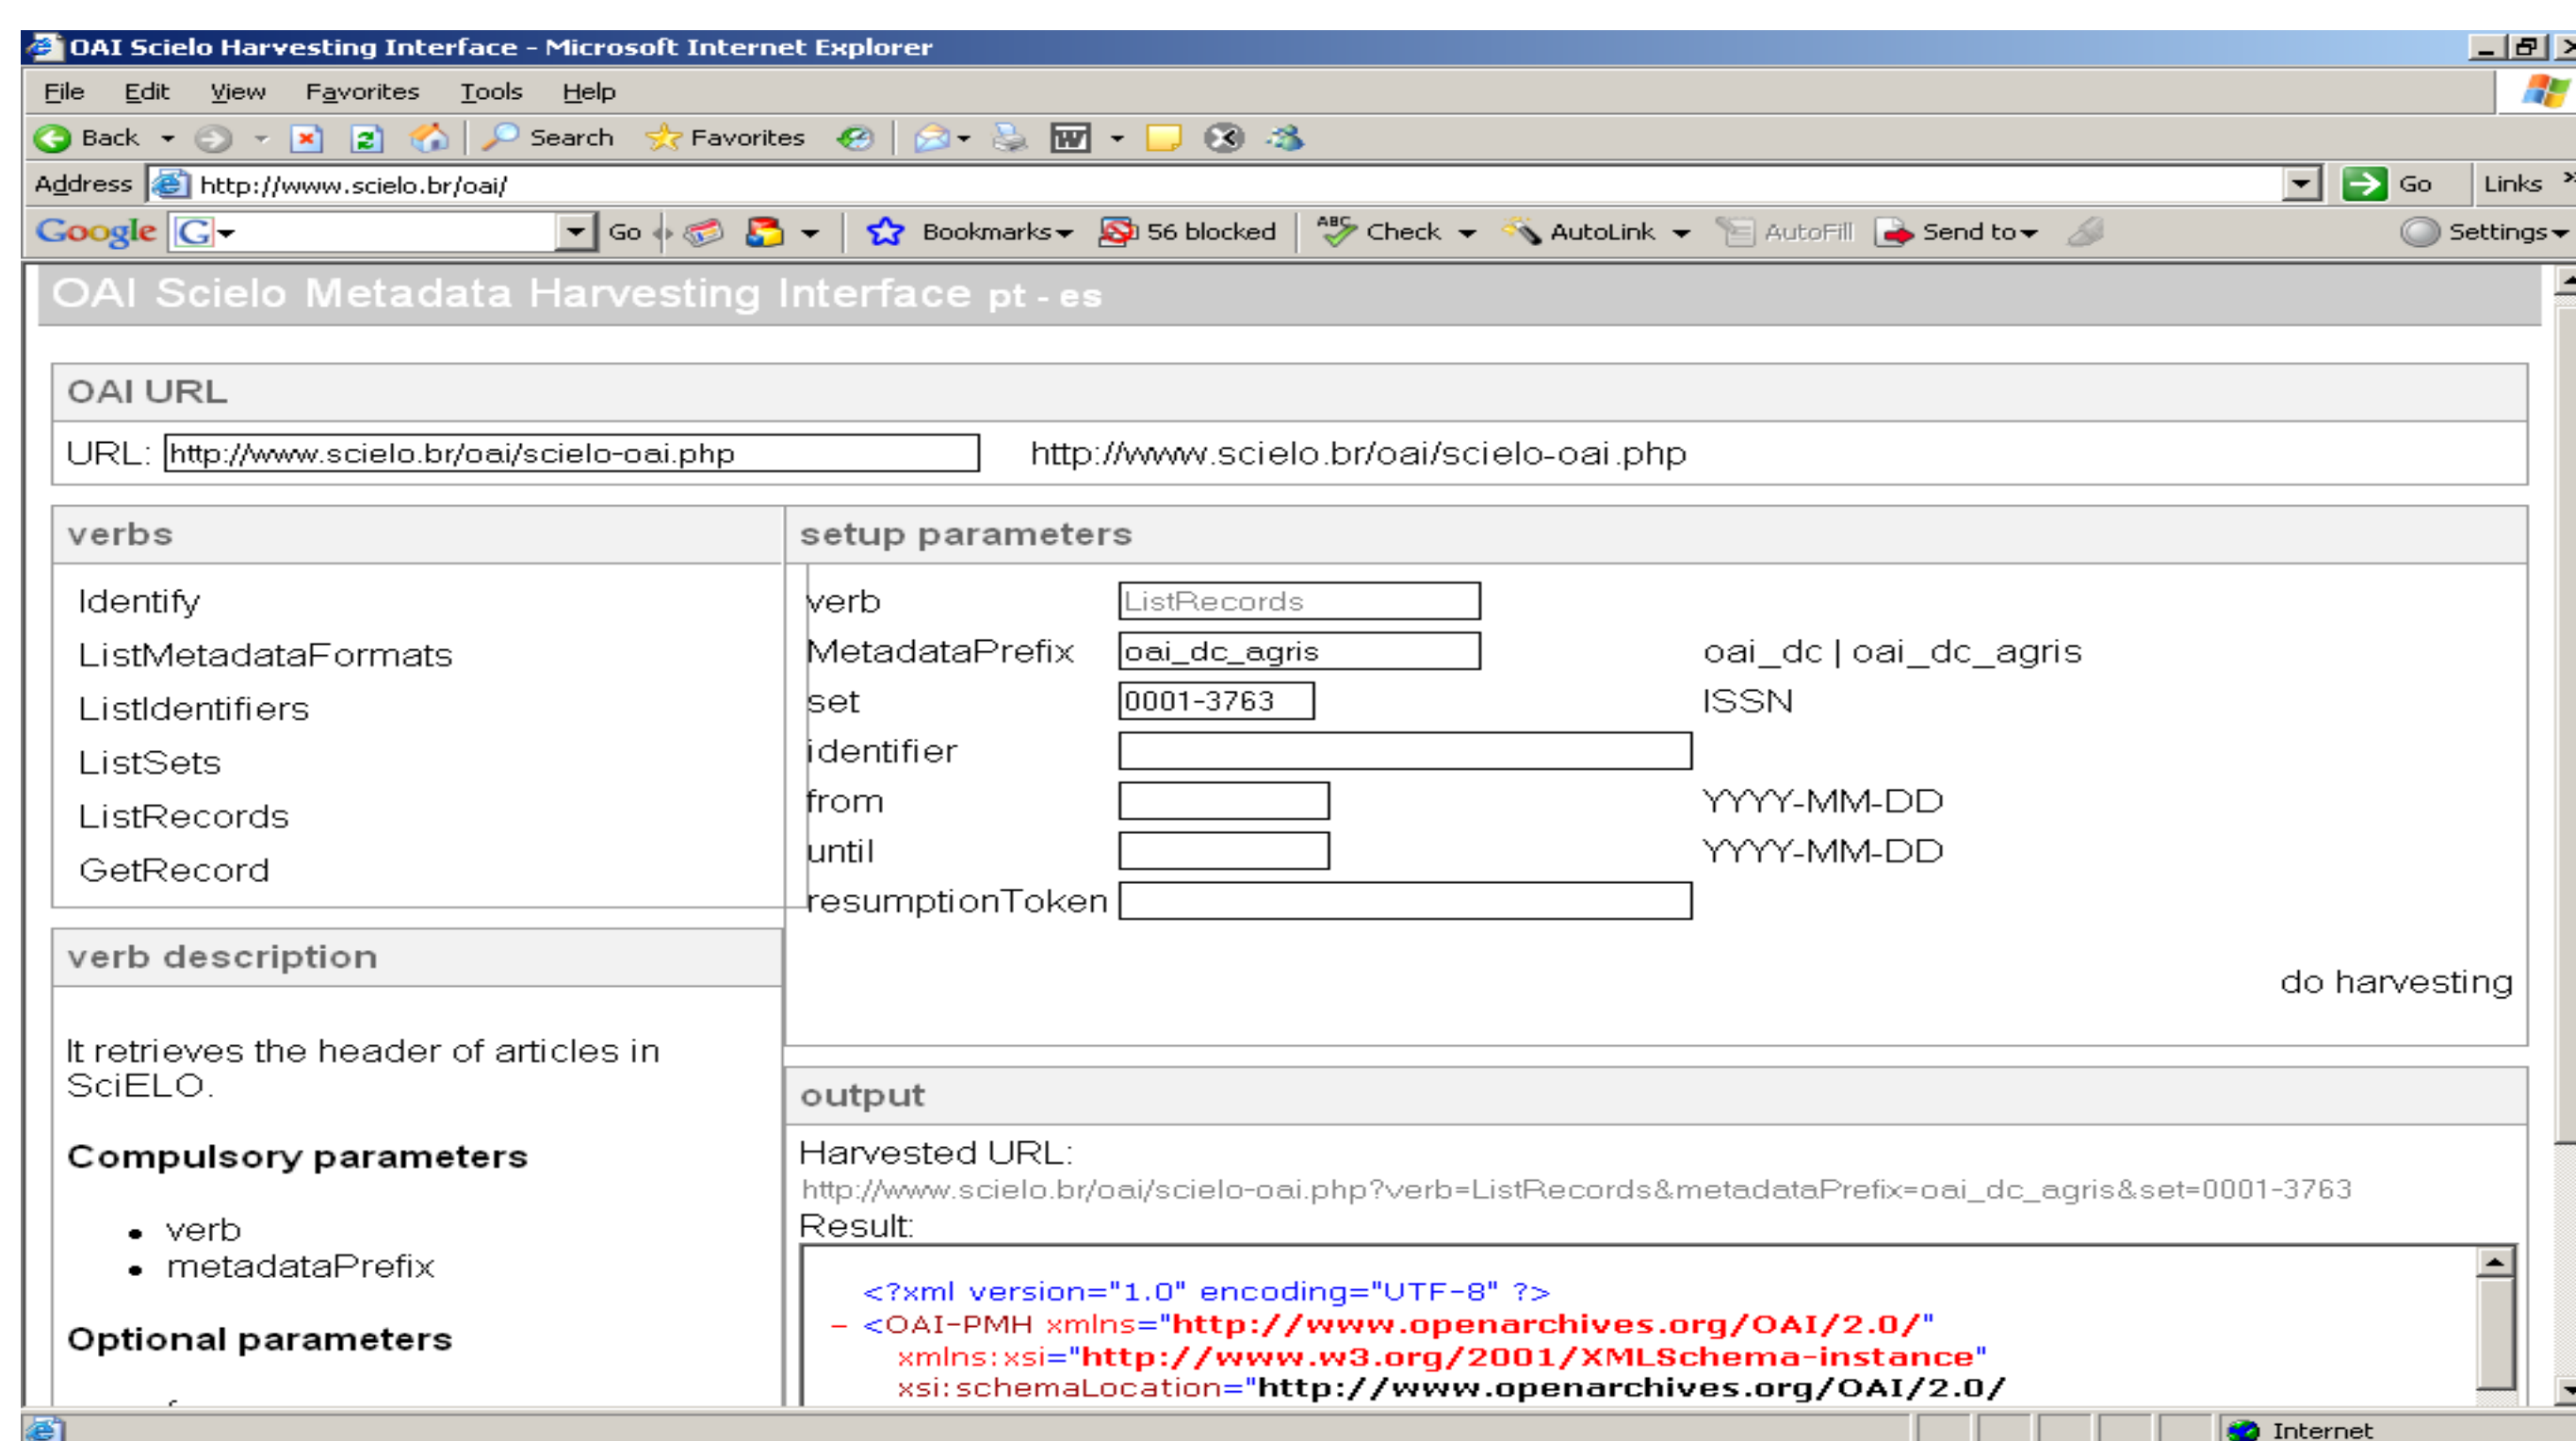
OAI Scielo Harvesting Interface - Microsoft Internet Explorer

File Edit View Favorites Tools Help

Back Search Favorites

Address http://www.scielo.br/oai/ Go Links

Google Go Bookmarks 56 blocked Check AutoLink AutoFill Send to Settings

OAI Scielo Metadata Harvesting Interface pt - es

OAI URL

URL: http://www.scielo.br/oai/scielo-oai.php http://www.scielo.br/oai/scielo-oai.php

verbs

Identify
ListMetadataFormats
ListIdentifiers
ListSets
ListRecords
GetRecord

setup parameters

| verb | ListRecords | |
|---|---|---|
| MetadataPrefix | oai_dc_agris | oai_dc \| oai_dc_agris |
| set | 0001-3763 | ISSN |
| identifier | | |
| from | | YYYY-MM-DD |
| until | | YYYY-MM-DD |
| resumptionToken | | |

do harvesting

verb description

It retrieves the header of articles in SciELO.

Compulsory parameters

- verb
- metadataPrefix

Optional parameters

output

Harvested URL:
http://www.scielo.br/oai/scielo-oai.php?verb=ListRecords&metadataPrefix=oai_dc_agris&set=0001-3763
Result:

<?xml version="1.0" encoding="UTF-8" ?>
- <OAI-PMH xmlns="http://www.openarchives.org/OAI/2.0/"
xmlns:xsi="http://www.w3.org/2001/XMLSchema-instance"
xsi:schemaLocation="http://www.openarchives.org/OAI/2.0/

Internet